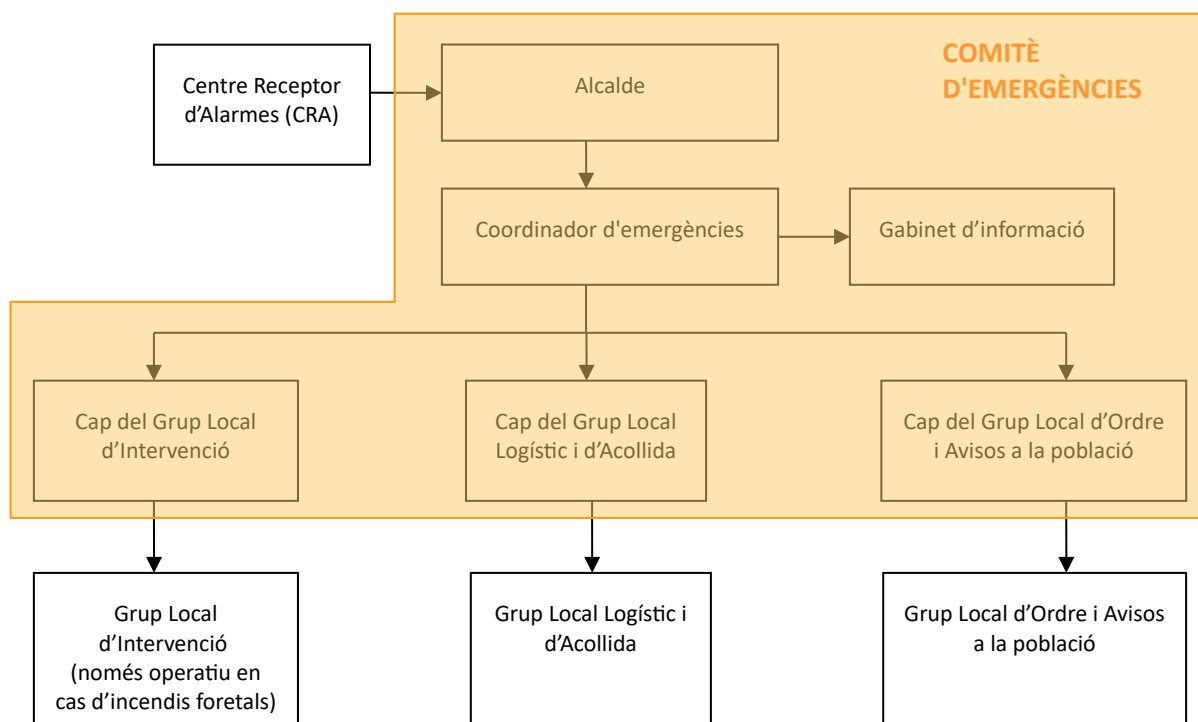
COMITÈ D'EMERGÈNCIES

Centre Receptor d'Alarmes (CRA)

Alcalde

Coordinador d'emergències

Gabinet d'informació

Cap del Grup Local d'Intervenció

Cap del Grup Local Logístic i d'Acollida

Cap del Grup Local d'Ordre i Avisos a la població

Grup Local d'Intervenció (només operatiu en cas d'incendis foretals)

Grup Local Logístic i d'Acollida

Grup Local d'Ordre i Avisos a la població